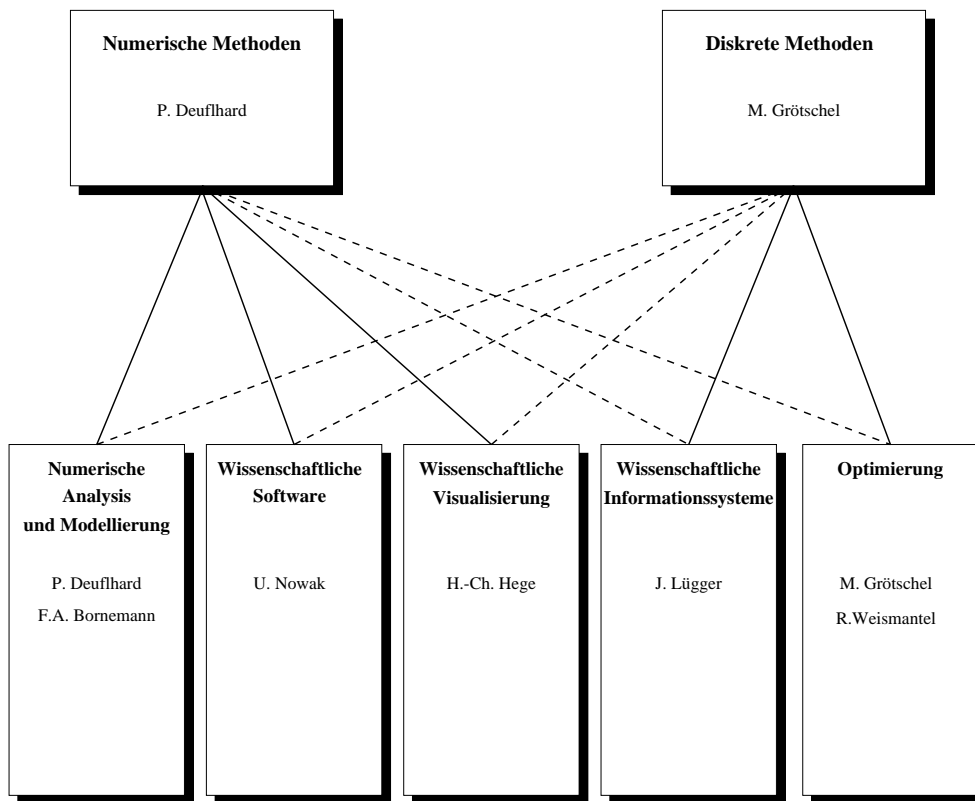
Numerische Methoden

P. Deuflhard

Diskrete Methoden

M. Grötschel

Numerische Analysis und Modellierung

P. Deuflhard
F.A. Bornemann

Wissenschaftliche Software

U. Nowak

Wissenschaftliche Visualisierung

H.-Ch. Hege

Wissenschaftliche Informationssysteme

J. Lügger

Optimierung

M. Grötschel
R.Weismantel